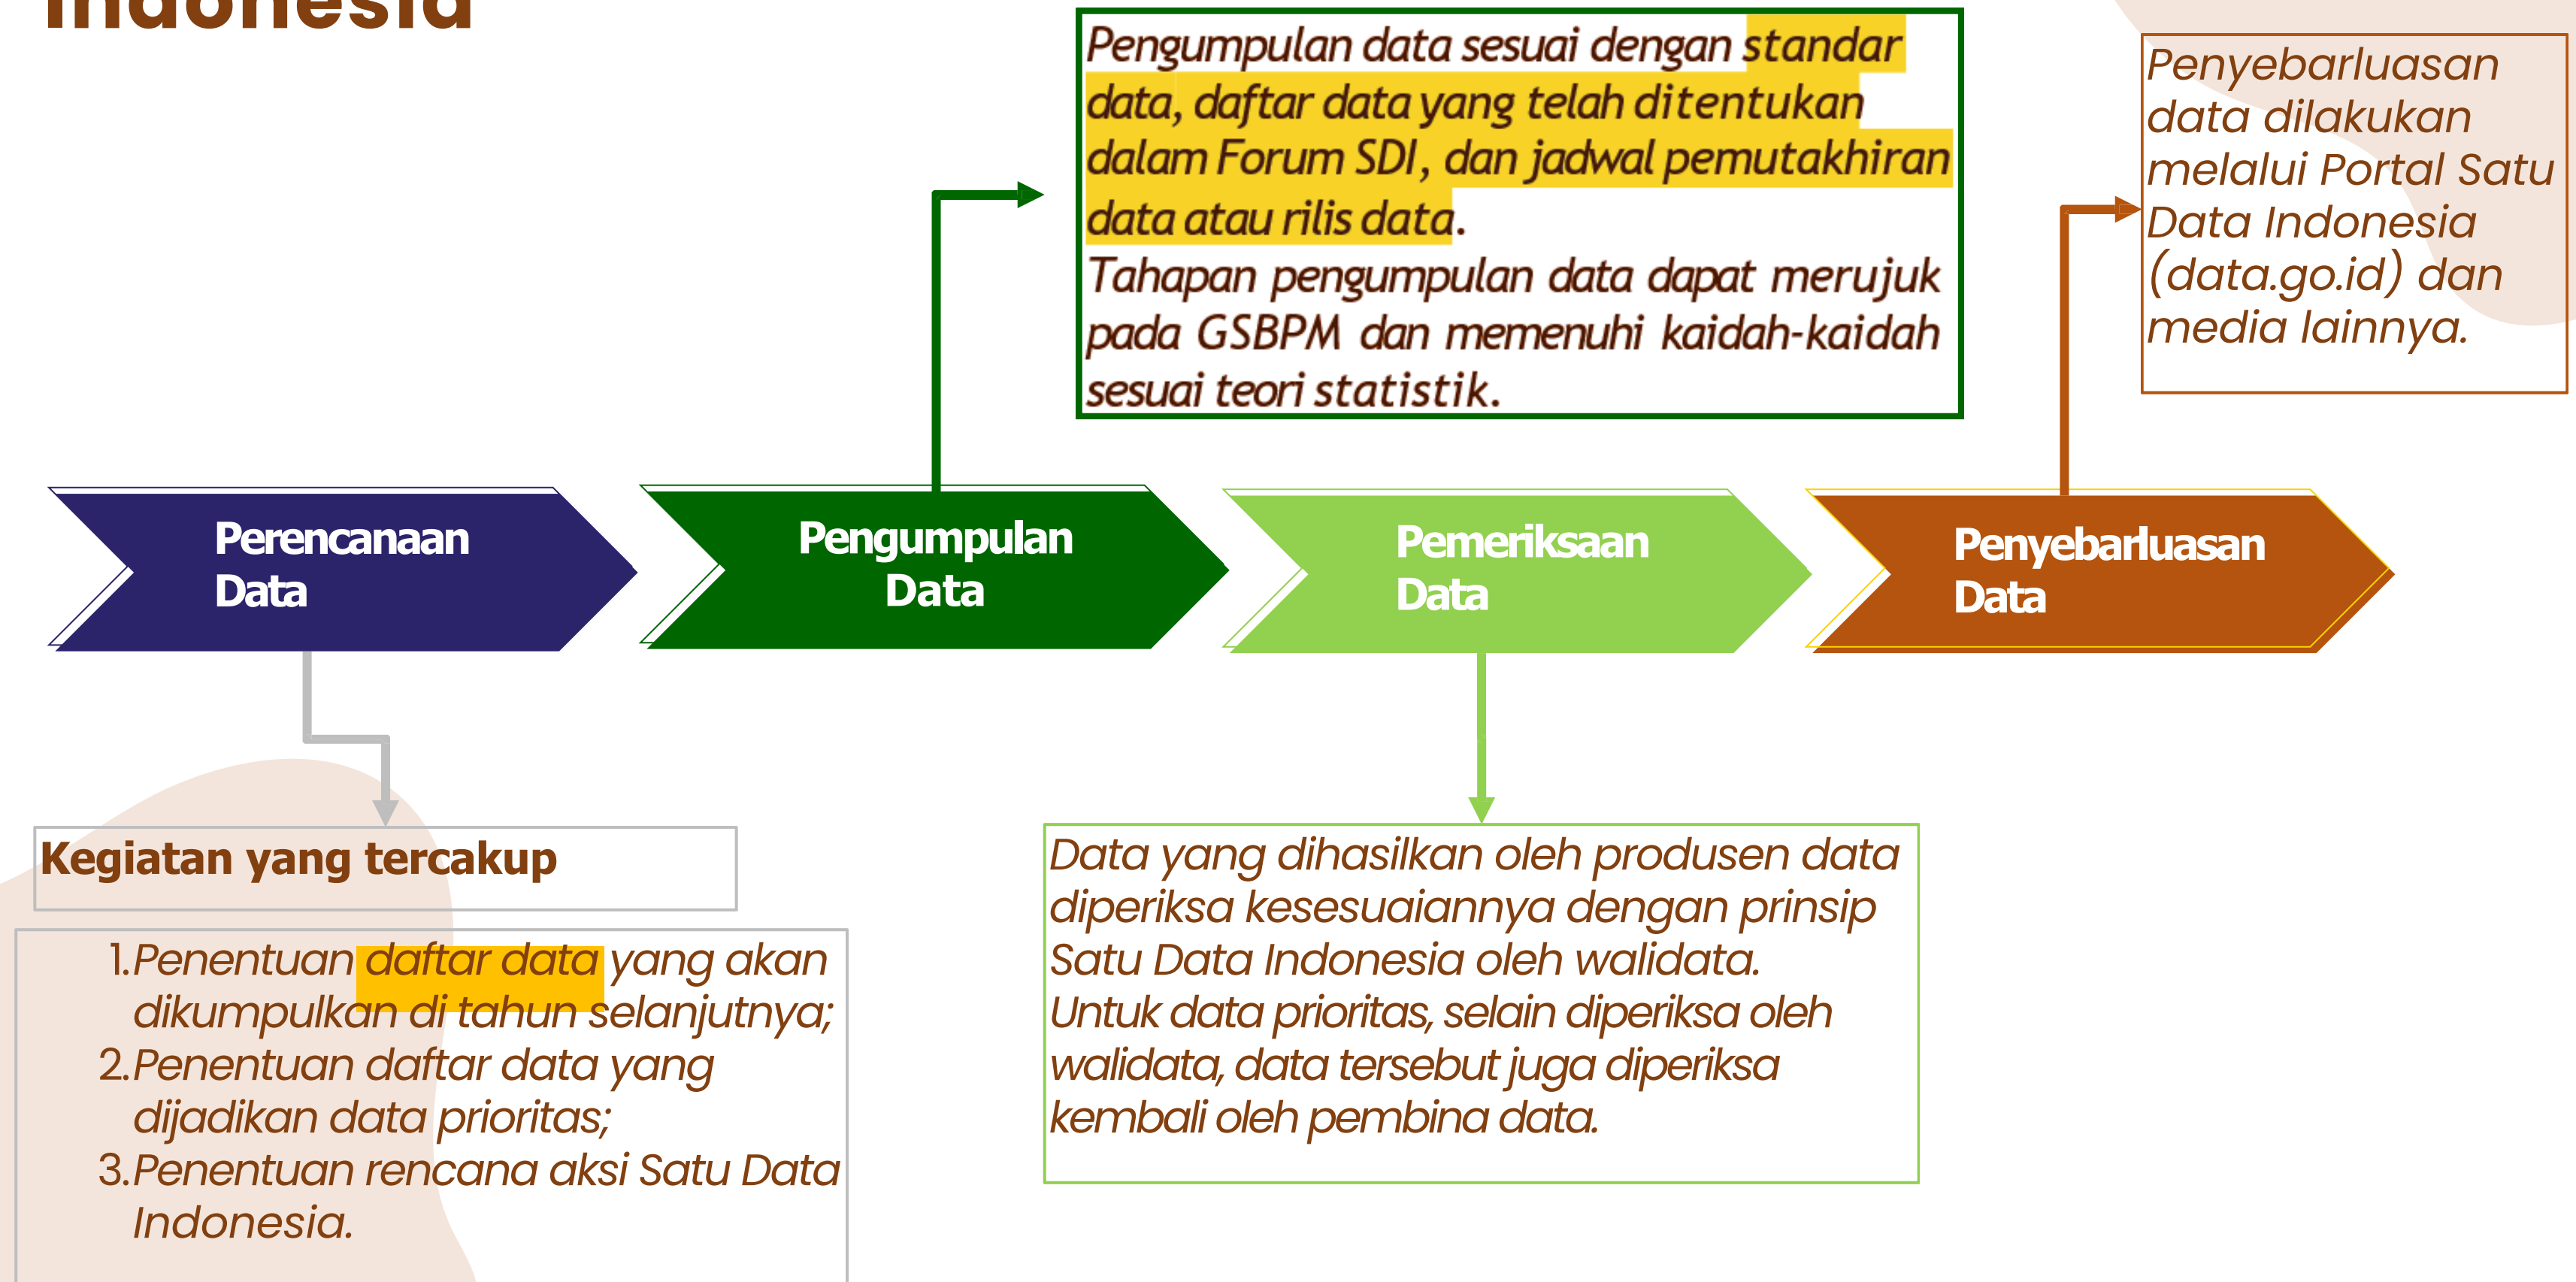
Indonesia

Pengumpulan data sesuai dengan standar data, daftar data yang telah ditentukan dalam Forum SDI, dan jadwal pemutakhiran data atau rilis data.
Tahapan pengumpulan data dapat merujuk pada GSBPM dan memenuhi kaidah-kaidah sesuai teori statistik.

Penyebarluasan data dilakukan melalui Portal Satu Data Indonesia (data.go.id) dan media lainnya.

Perencanaan Data

Pengumpulan Data

Pemeriksaan Data

Penyebarluasan Data

Kegiatan yang tercakup

1. Penentuan daftar data yang akan dikumpulkan di tahun selanjutnya;
2. Penentuan daftar data yang dijadikan data prioritas;
3. Penentuan rencana aksi Satu Data Indonesia.

Data yang dihasilkan oleh produsen data diperiksa kesesuaiannya dengan prinsip Satu Data Indonesia oleh walidata.
Untuk data prioritas, selain diperiksa oleh walidata, data tersebut juga diperiksa kembali oleh pembina data.